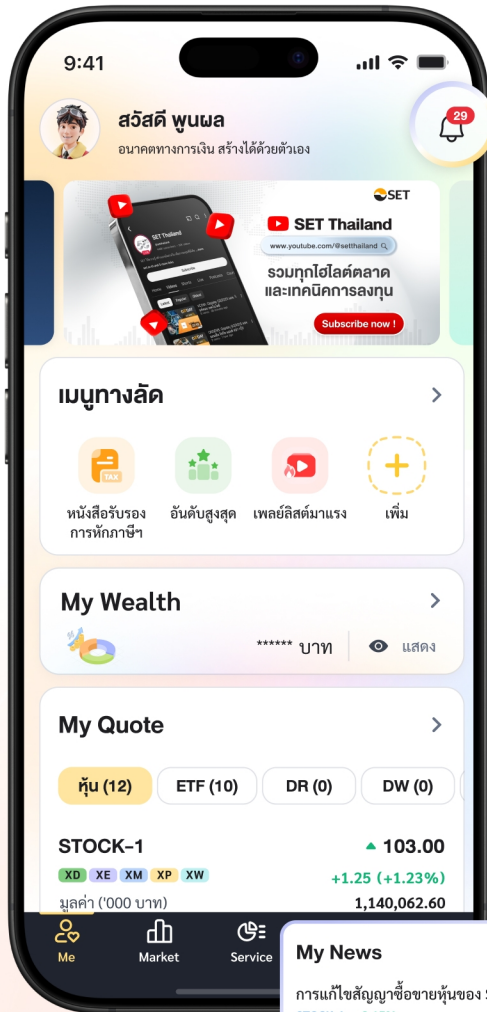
9:41

สวัสดี พูนผล
อนาคตทางการเงิน สร้างได้ด้วยตัวเอง

29

SET

SET Thailand
www.youtube.com/@setthailand
รวมทุกไฮไลต์ตลาด และเทคนิคการลงทุน
Subscribe now !

SET Thailand
Subscribe

เมนูทางลัด

TAX
หนังสือรับรองการหักภาษีฯ
อันดับสูงสุด
เพลย์ลิสต์มาแรง
เพิ่ม

My Wealth
****** บาท
แสดง

My Quote

หุ้น (12)
ETF (10)
DR (0)
DW (0)

STOCK-1
103.00
XD XE XM XP XW
+1.25 (+1.23%)
มูลค่า ('000 บาท)
1,140,062.60

Me
Market
Service

My News
การแก้ไขสัญญาซื้อขายหุ้นของ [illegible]